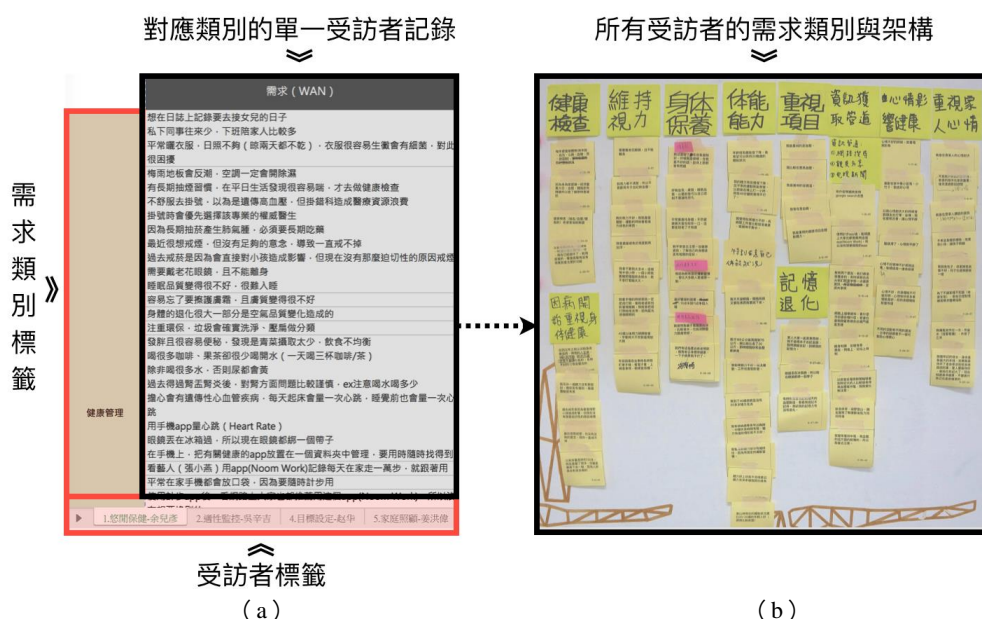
對應類別的單一受訪者記錄

所有受訪者的需求類別與架構

需求類別標籤

需求（WAN）

想在日誌上記錄要去接女兒的日子
私下同事往來少，下班陪家人比較多
平常曬衣服，日照不夠（晾兩天都不乾），衣服很容易生黴會有細菌，對此很困擾
梅雨地板會反潮，空調一定會開除濕
有長期抽煙習慣，在平日生活發現很容易喘，才去做健康檢查
不舒服去掛號，以為是遺傳高血壓，但掛錯科造成醫療資源浪費
掛號時會優先選擇該專業的權威醫生
因為長期抽菸產生肺氣腫，必須要長期吃藥
最近很想戒煙，但沒有足夠的意念，導致一直戒不掉
過去戒菸是因為會直接對小孩造成影響，但現在沒有那麼迫切性的原因戒煙
需要戴老花眼鏡，且不能離身
睡眠品質變得不好，很難入睡
容易忘了要擦護膚霜，且膚質變得很不好
身體的退化很大一部分是空氣品質變化造成的
注重環保，垃圾會確實洗淨，壓扁做分類
發胖且很容易便秘，發現是青菜攝取太少，飲食不均衡
喝很多咖啡，果茶卻很少喝開水（一天喝三杯咖啡/茶）
除非喝很多水，否則尿都會黃
過去得過腎盂腎炎後，對腎方面問題比較謹慎，ex注意喝水喝多少
擔心會有遺傳性心血管疾病，每天起床會量一次心跳，睡覺前也會量一次心跳
用手機app量心跳（Heart Rate）
眼鏡丟在冰箱過，所以現在眼鏡都綁一個帶子
在手機上，把有關健康的app放置在一個資料夾中管理，要用時隨時找得到
看藝人（張小燕）用app(Noom Work)記錄每天在家走一萬步，就跟著用
平常在家手機都會放口袋，因為要隨時計步用

健康管理

1.悠閒保健-余兒虔 | 2.週性監控-吳宰吉 | 4.目標設定-赵华 | 5.家庭照顧-姜洪偉

受訪者標籤

（a）

健康檢查 | 維持視力 | 身体保養 | 体能能力 | 重視項目 | 資訊獲取管道 | 心情影響健康 | 重視家人心情

因病開始重視身体健康

記憶退化

（b）